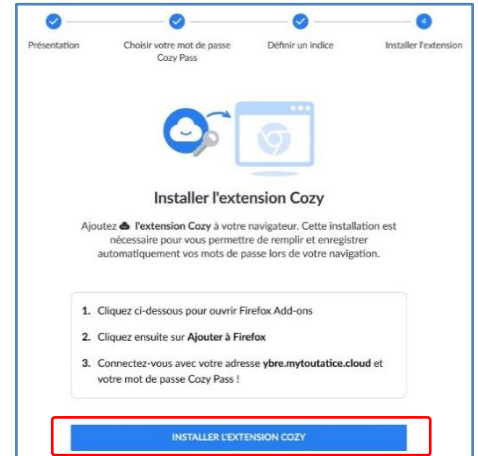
4

Présentation

Choisir votre mot de passe Cozy Pass

Définir un indice

Installer l'extension

Installer l'extension Cozy

Ajoutez l'extension Cozy à votre navigateur. Cette installation est nécessaire pour vous permettre de remplir et enregistrer automatiquement vos mots de passe lors de votre navigation.

1. Cliquez ci-dessous pour ouvrir Firefox Add-ons
2. Cliquez ensuite sur Ajouter à Firefox
3. Connectez-vous avec votre adresse ybre.mytoutatice.cloud et votre mot de passe Cozy Pass !

INSTALLER L'EXTENSION COZY